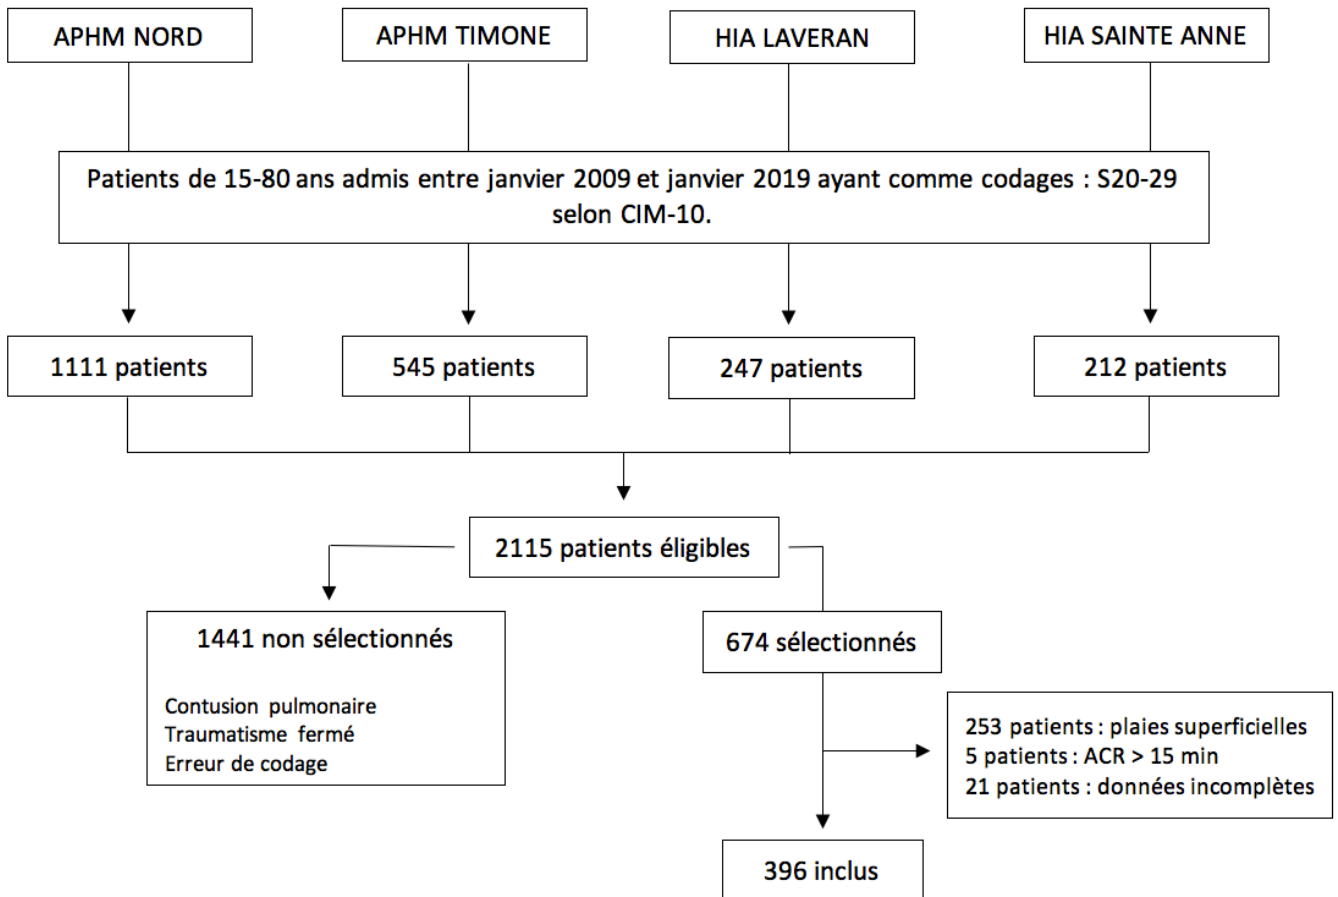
APHM NORD

APHM TIMONE

HIA LAVERAN

HIA SAINTE ANNE

Patients de 15-80 ans admis entre janvier 2009 et janvier 2019 ayant comme codages : S20-29 selon CIM-10.

1111 patients

545 patients

247 patients

212 patients

2115 patients éligibles

1441 non sélectionnés

Contusion pulmonaire
Traumatisme fermé
Erreur de codage

674 sélectionnés

253 patients : plaies superficielles
5 patients : ACR > 15 min
21 patients : données incomplètes

396 inclus